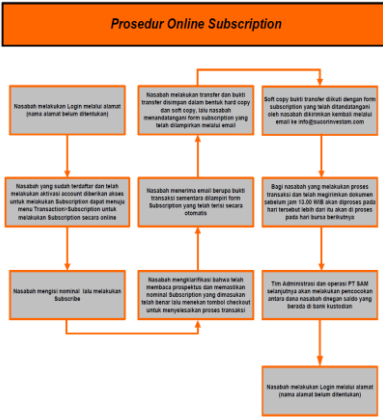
Prosedur Online Subscription

Nasabah melakukan Login melalui alamat (nama alamat belum ditentukan)

Nasabah yang sudah terdaftar dan telah melakukan aktivasi account diberikan akses untuk melakukan Subscription dapat menuju menu Transaction>Subscription untuk melakukan Subscription secara online

Nasabah mengisi nominal lalu melakukan Subscribe

Nasabah melakukan transfer dan bukti transfer disimpan dalam bentuk hard copy dan soft copy, lalu nasabah menandatangani form subscription yang telah dilampirkan melalui email

Nasabah menerima email berupa bukti transaksi sementara dilampiri form Subscription yang telah terisi secara otomatis

Nasabah mengklarifikasi bahwa telah membaca prospektus dan memastikan nominal Subscription yang dimasukan telah benar lalu menekan tombol checkout untuk menyelesaikan proses transaksi

Soft copy bukti transfer dikutip dengan form subscription yang telah ditandatangani oleh nasabah dikirimkan kembali melalui email ke info@sucorinvestam.com

Bagi nasabah yang melakukan proses transaksi dan telah mengirimkan dokumen sebelum jam 13.00 WIB akan diproses pada hari tersebut lebih dari itu akan di proses pada hari bursa berikutnya

Tim Administrasi dan operasi PT SAM selanjutnya akan melakukan pencocokan antara dana nasabah dengan saldo yang berada di bank kustodian

Nasabah melakukan Login melalui alamat (nama alamat belum ditentukan)